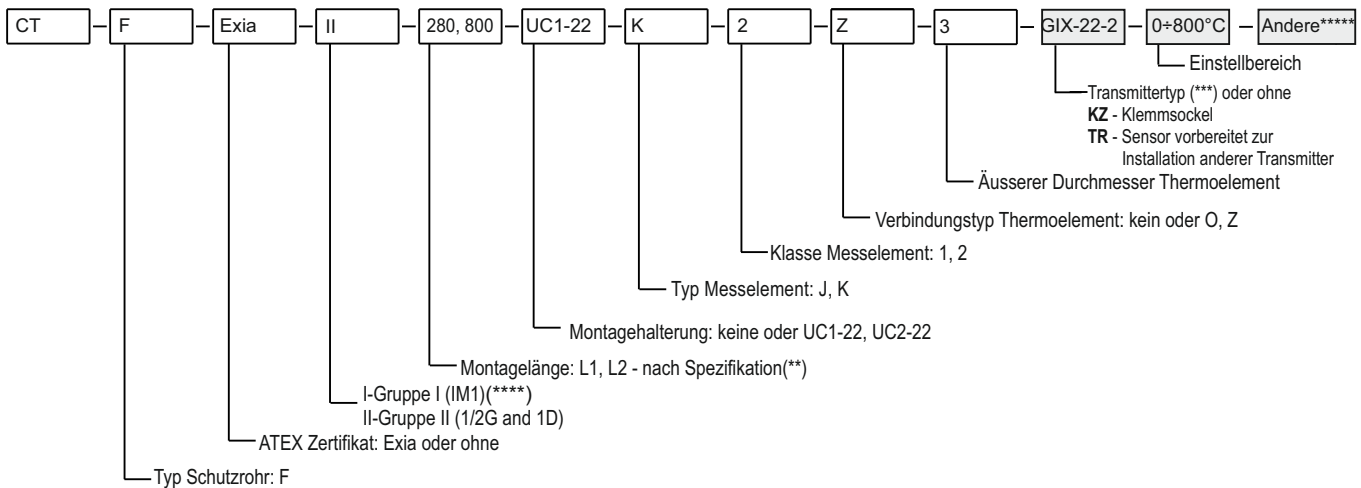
CT – F – Exia – II – 280, 800 – UC1-22 – K – 2 – Z – 3 – GIX-22-2 – 0÷800°C – Andere*****

Einstellbereich

Transmittertyp (***) oder ohne
**KZ** - Klemmsockel
**TR** - Sensor vorbereitet zur Installation anderer Transmitter

Äusserer Durchmesser Thermoelement

Verbindungstyp Thermoelement: kein oder O, Z

Klasse Messelement: 1, 2

Typ Messelement: J, K

Montagehalterung: keine oder UC1-22, UC2-22

Montagelänge: L1, L2 - nach Spezifikation(**)

I-Gruppe I (IM1)(****)
II-Gruppe II (1/2G and 1D)

ATEX Zertifikat: Exia oder ohne

Typ Schutzrohr: F